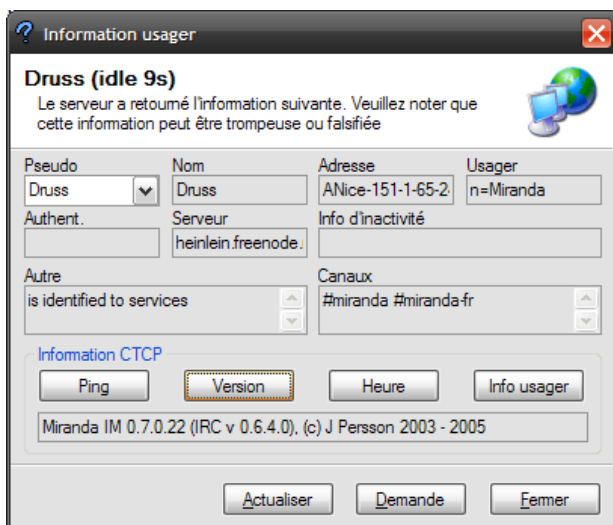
Information usager

Druss (idle 9s)

Le serveur a retourné l'information suivante. Veuillez noter que cette information peut être trompeuse ou falsifiée

Pseudo
Druss

Nom
Druss

Adresse
ANice-151-1-65-2

Usager
n=Miranda

Authent.

Serveur
heinlein.freenode.

Info d'inactivité

Autre
is identified to services

Canaux
#miranda #miranda-fr

Information CTCP

Ping

Version

Heure

Info usager

Miranda IM 0.7.0.22 (IRC v 0.6.4.0), (c) J Persson 2003 - 2005

Actualiser

Demande

Fermer